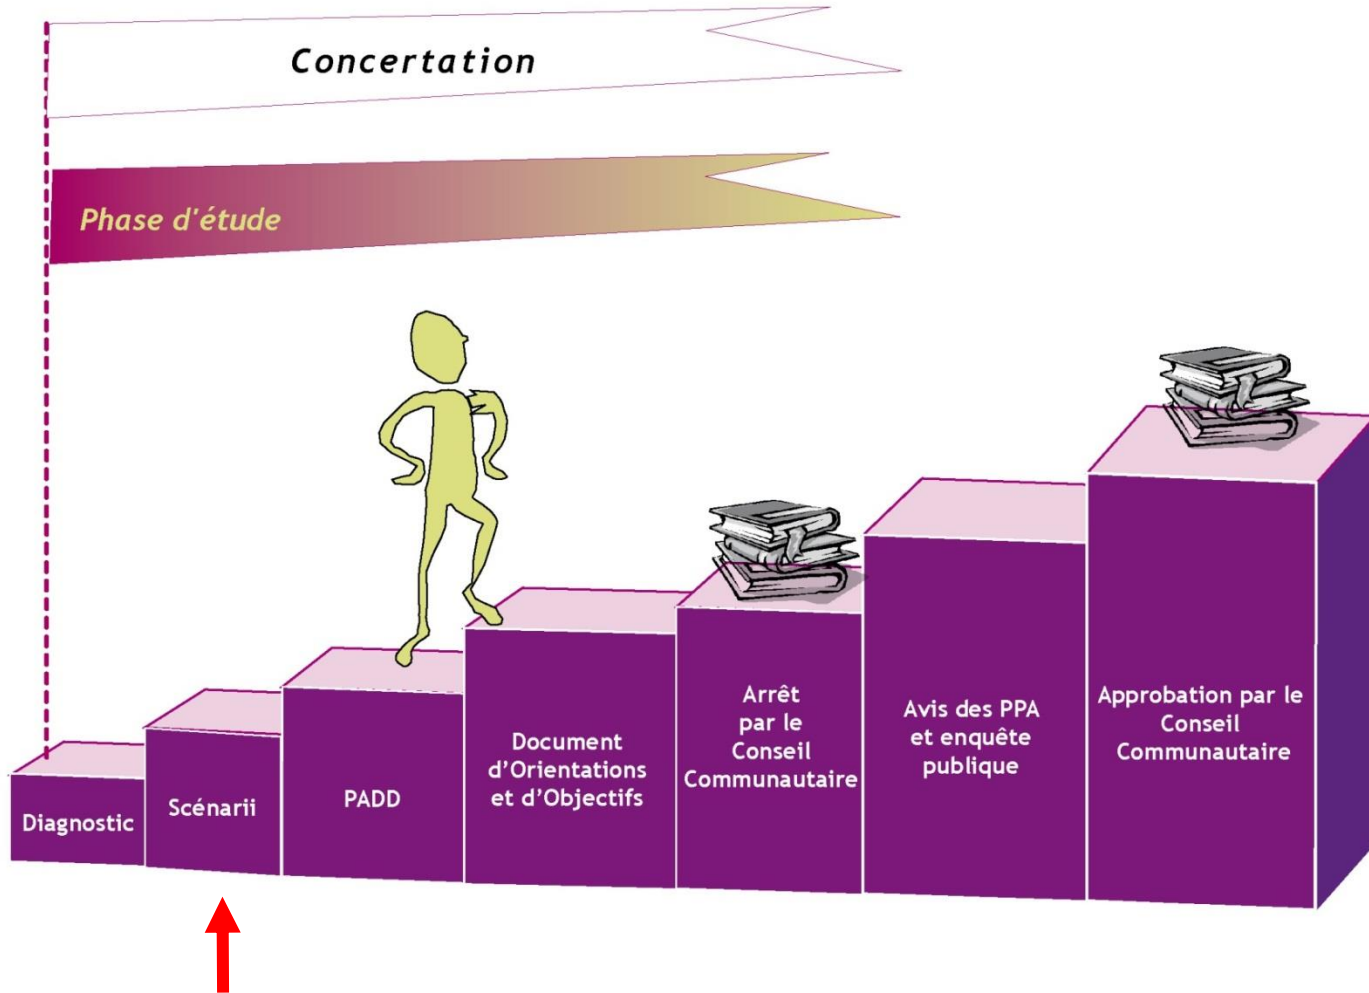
Concertation

Phase d'étude

Diagnostic

Scénarii

PADD

Document d'Orientations et d'Objectifs

Arrêt par le Conseil Communautaire

Avis des PPA et enquête publique

Approbation par le Conseil Communautaire